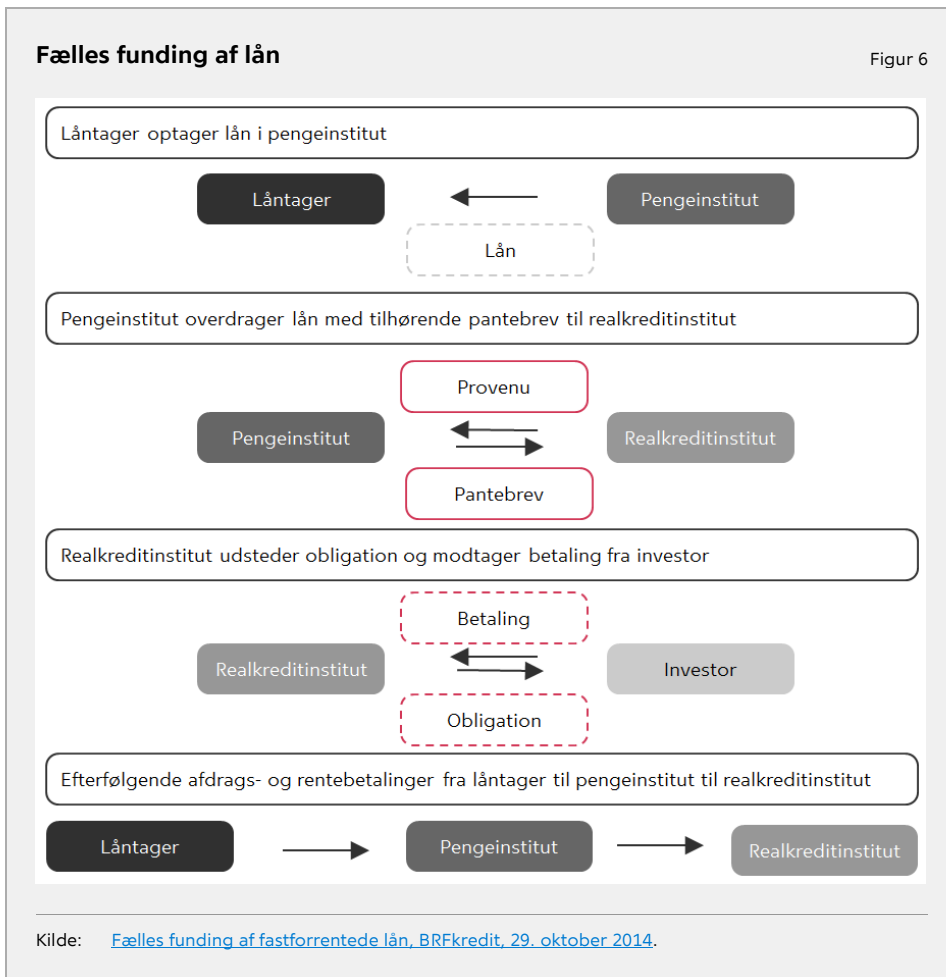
Fælles funding af lån

Figur 6

Låntager optager lån i pengeinstitut

Låntager

Pengeinstitut

Lån

Pengeinstitut overdrager lån med tilhørende pantebrev til realkreditinstitut

Provenu

Pengeinstitut

Realkreditinstitut

Pantebrev

Realkreditinstitut udsteder obligation og modtager betaling fra investor

Betaling

Realkreditinstitut

Investor

Obligation

Efterfølgende afdrags- og rentebetalinger fra låntager til pengeinstitut til realkreditinstitut

Låntager

Pengeinstitut

Realkreditinstitut

Kilde: Fælles funding af fastforrentede lån, BRFkredit, 29. oktober 2014.